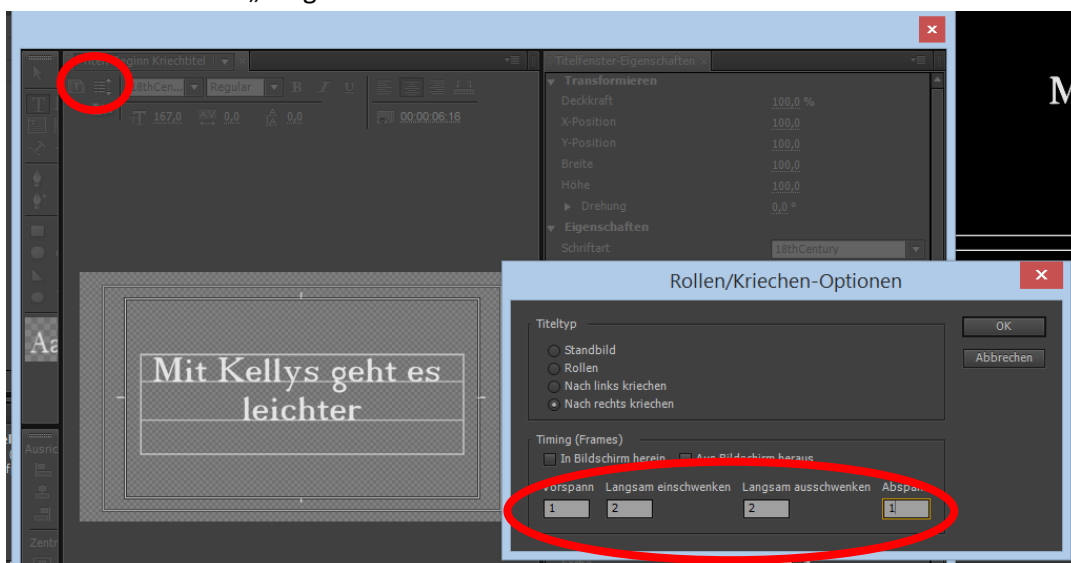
„ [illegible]

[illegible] Beginn Kriechtitel

18thCen... Regular

167,0 0,0 0,0

00:00:06:16

Titelfenster-Eigenschaften

Transformieren

Deckkraft 100,0 %

X-Position 100,0

Y-Position 100,0

Breite 100,0

Höhe 100,0

Drehung 0,0 °

Eigenschaften

Schriftart 18thCentury

Mit Kellys geht es leichter

Aa

Ausric

Zentr

M

Rollen/Kriechen-Optionen

Titeltyp

Standbild

Rollen

Nach links kriechen

Nach rechts kriechen

OK

Abbrechen

Timing (Frames)

In Bildschirm herein

Aus Bildschirm heraus

Vorspann 1

Langsam einschwenken 2

Langsam ausschwenken 2

Abspa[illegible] 1